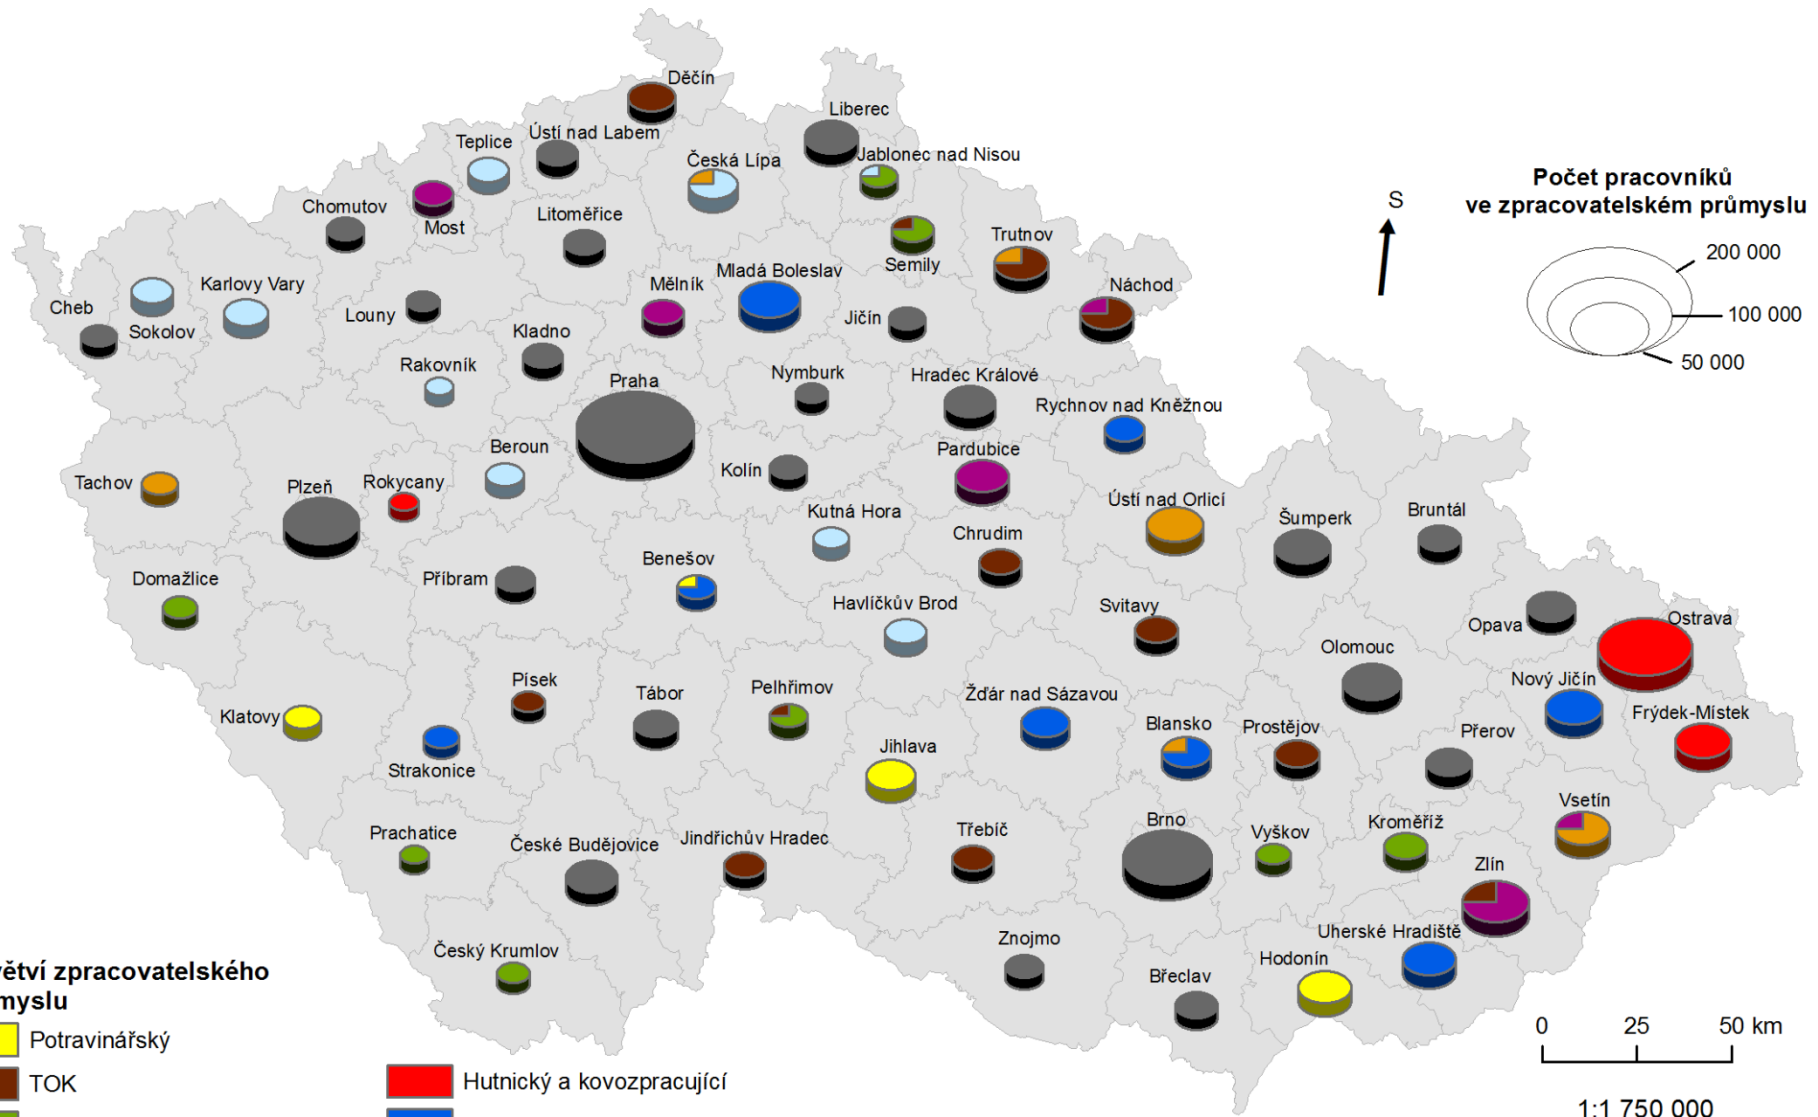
Děčín
Liberec
Teplice
Ústí nad Labem
Česká Lípa
Jablonec nad Nisou
Počet pracovníků ve zpracovatelském průmyslu
S
Chomutov
Most
Litoměřice
Semily
Trutnov
200 000
100 000
50 000
Cheb
Sokolov
Karlovy Vary
Louny
Mělník
Mladá Boleslav
Jičín
Náchod
Kladno
Rakovník
Praha
Nymburk
Hradec Králové
Rychnov nad Kněžnou
Beroun
Kolín
Pardubice
Tachov
Plzeň
Rokycany
Kutná Hora
Ústí nad Orlicí
Šumperk
Bruntál
Chrudim
Domažlice
Příbram
Benešov
Havlíčkův Brod
Svitavy
Opava
Ostrava
Olomouc
Písek
Tábor
Pelhřimov
Žďár nad Sázavou
Nový Jičín
Klatovy
Blansko
Prostějov
Frýdek-Místek
Strakonice
Jihlava
Přerov
Prachatice
České Budějovice
Jindřichův Hradec
Třebíč
Brno
Vyškov
Kroměříž
Vsetín
Zlín
Znojmo
Uherské Hradiště
Český Krumlov
Hodonín
Břeclav
0 25 50 km
1:1 750 000
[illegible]větví zpracovatelského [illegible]myslu
Potravinářský
TOK
Hutnický a kovozpracující